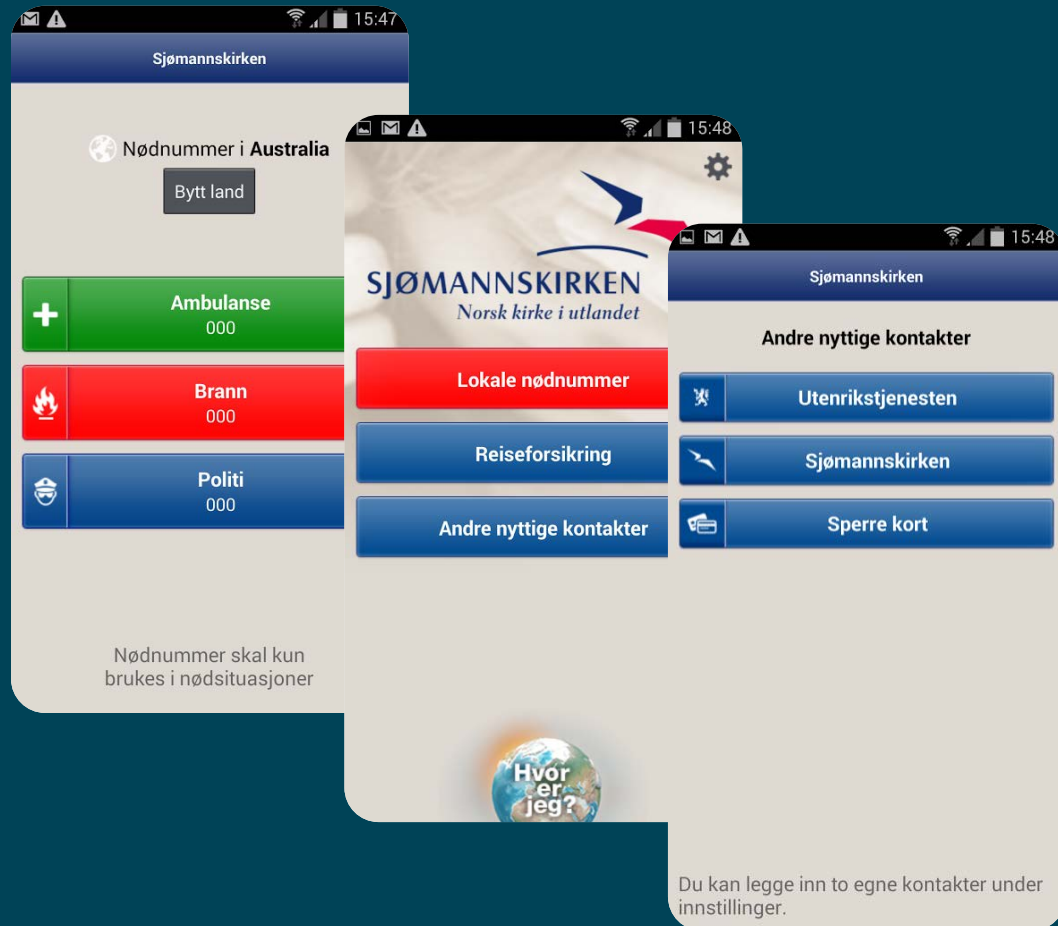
15:47

Sjømannskirken

Nødnummer i **Australia**

Bytt land

Ambulanse
000

Brann
000

Politi
000

Nødnummer skal kun brukes i nødsituasjoner

15:48

SJØMANNSKIRKEN
Norsk kirke i utlandet

Lokale nødnummer

Reiseforsikring

Andre nyttige kontakter

Hvor er jeg?

15:48

Sjømannskirken

Andre nyttige kontakter

Utenrikstjenesten

Sjømannskirken

Sperre kort

Du kan legge inn to egne kontakter under innstillinger.